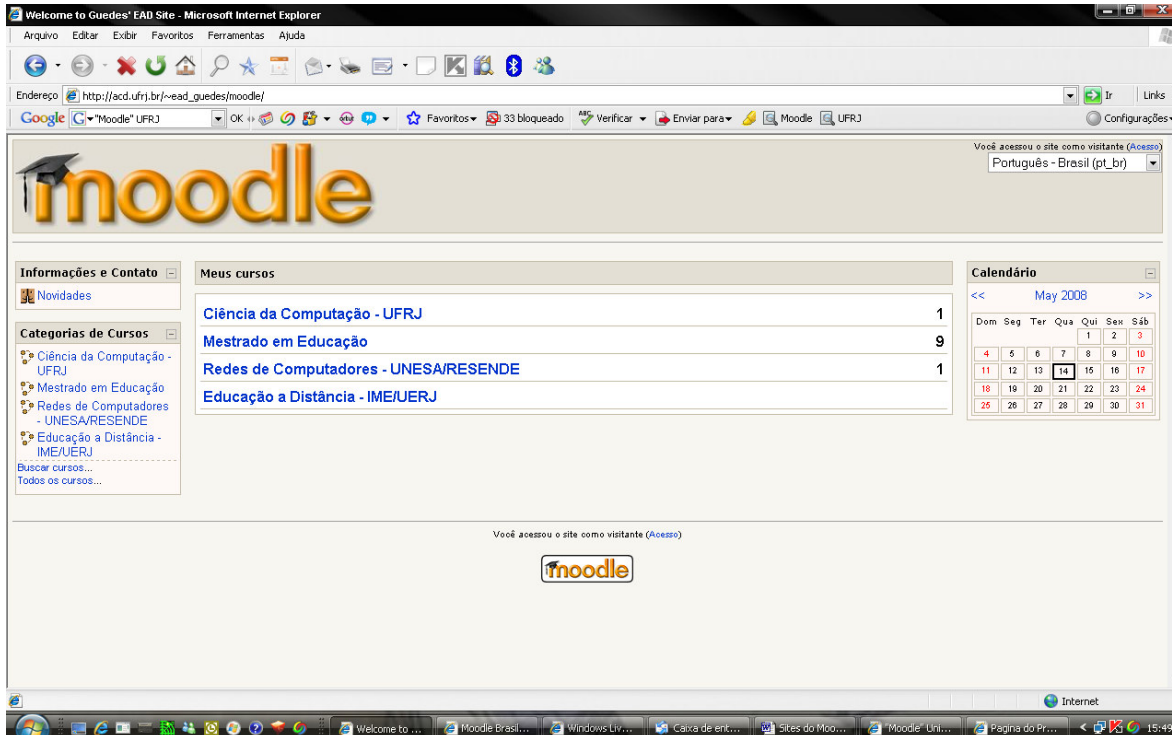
Welcome to Guedes' EAD Site - Microsoft Internet Explorer

Arquivo Editar Exibir Favoritos Ferramentas Ajuda

Endereço http://acd.ufrj.br/~ead_guedes/moodle/ Ir Links

Google "Moodle" UFRJ OK Favoritos 33 bloqueado Verificar Enviar para Moodle UFRJ Configurações

Você acessou o site como visitante (Acesso)

Português - Brasil (pt_br)

moodle

Informações e Contato

Novidades

Categorias de Cursos

Ciência da Computação - UFRJ

Mestrado em Educação

Redes de Computadores - UNESA/RESENDE

Educação a Distância - IME/UERJ

Buscar cursos...

Todos os cursos...

Meus cursos

| | |
|---|---|
| Ciência da Computação - UFRJ | 1 |
| Mestrado em Educação | 9 |
| Redes de Computadores - UNESA/RESENDE | 1 |
| Educação a Distância - IME/UERJ | |

Calendário

<< May 2008 >>

| Dom | Seg | Ter | Qua | Qui | Sex | Sáb |
|---|---|---|---|---|---|---|
| | | | | 1 | 2 | 3 |
| 4 | 5 | 6 | 7 | 8 | 9 | 10 |
| 11 | 12 | 13 | 14 | 15 | 16 | 17 |
| 18 | 19 | 20 | 21 | 22 | 23 | 24 |
| 25 | 26 | 27 | 28 | 29 | 30 | 31 |

Você acessou o site como visitante (Acesso)

moodle

Internet

Welcome to ... Moodle Brasil... Windows Liv... Caixa de ent... Sites do Moo... "Moodle" Uni... Pagina do Pr... 15:49